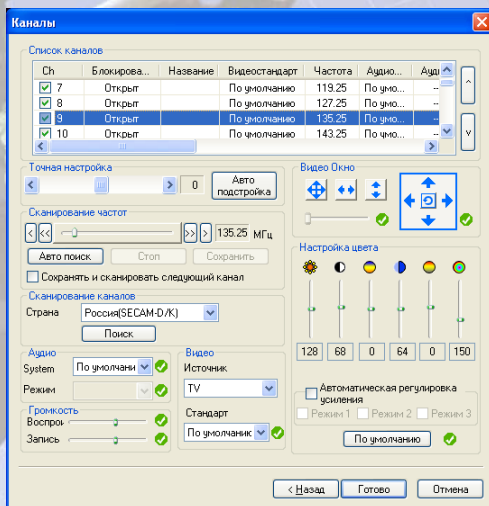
Каналы

Список каналов

| Ch | Блокирова... | Название | Видеостандарт | Частота | Аудио... | Ауд |
|---|---|---|---|---|---|---|
| 7 | Открыт | | По умолчанию | 119.25 | По умо... | -- |
| 8 | Открыт | | По умолчанию | 127.25 | По умо... | -- |
| 9 | Открыт | | По умолчанию | 135.25 | По умо... | -- |
| 10 | Открыт | | По умолчанию | 143.25 | По умо... | -- |

Точная настройка
0
Авто подстройка

Сканирование частот
135.25 МГц
Авто поиск
Стоп
Сохранить
Сохранять и сканировать следующий канал

Сканирование каналов
Страна
Россия(SECAM-D/K)
Поиск

Аудио
System
По умолчани
Режим

Громкость
Воспрои
Запись

Видео
Источник
TV
Стандарт
По умолчаник

Видео Окно

Настройка цвета
128 68 0 64 0 150

Автоматическая регулировка усиления
Режим 1
Режим 2
Режим 3
По умолчанию

< Назад
Готово
Отмена